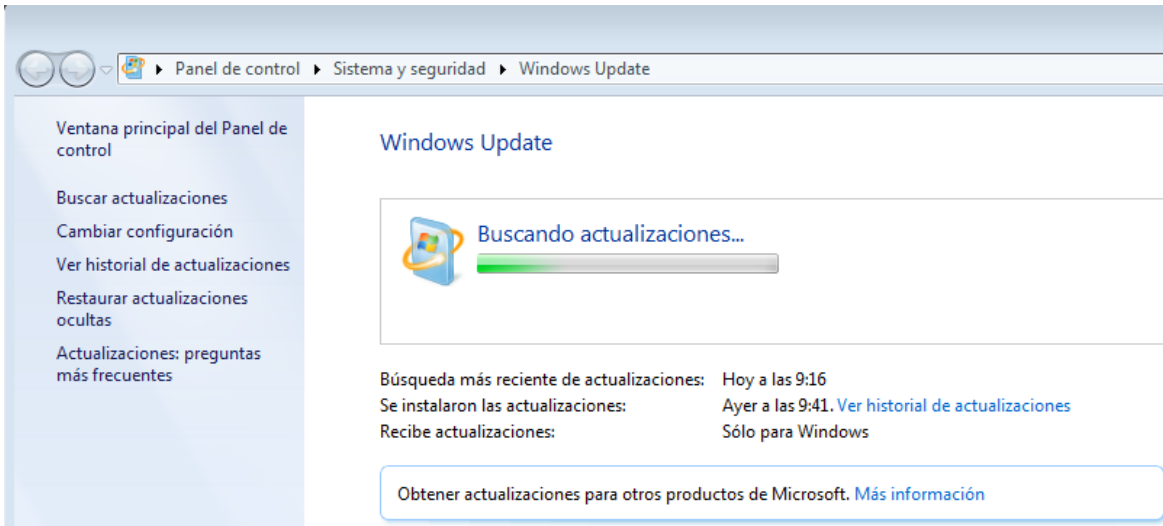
▸ Panel de control ▸ Sistema y seguridad ▸ Windows Update

Ventana principal del Panel de control

Buscar actualizaciones

Cambiar configuración

Ver historial de actualizaciones

Restaurar actualizaciones ocultas

Actualizaciones: preguntas más frecuentes

Windows Update

Buscando actualizaciones...

| | |
|---|---|
| Búsqueda más reciente de actualizaciones: | Hoy a las 9:16 |
| Se instalaron las actualizaciones: | Ayer a las 9:41. Ver historial de actualizaciones |
| Recibe actualizaciones: | Sólo para Windows |

Obtener actualizaciones para otros productos de Microsoft. Más información